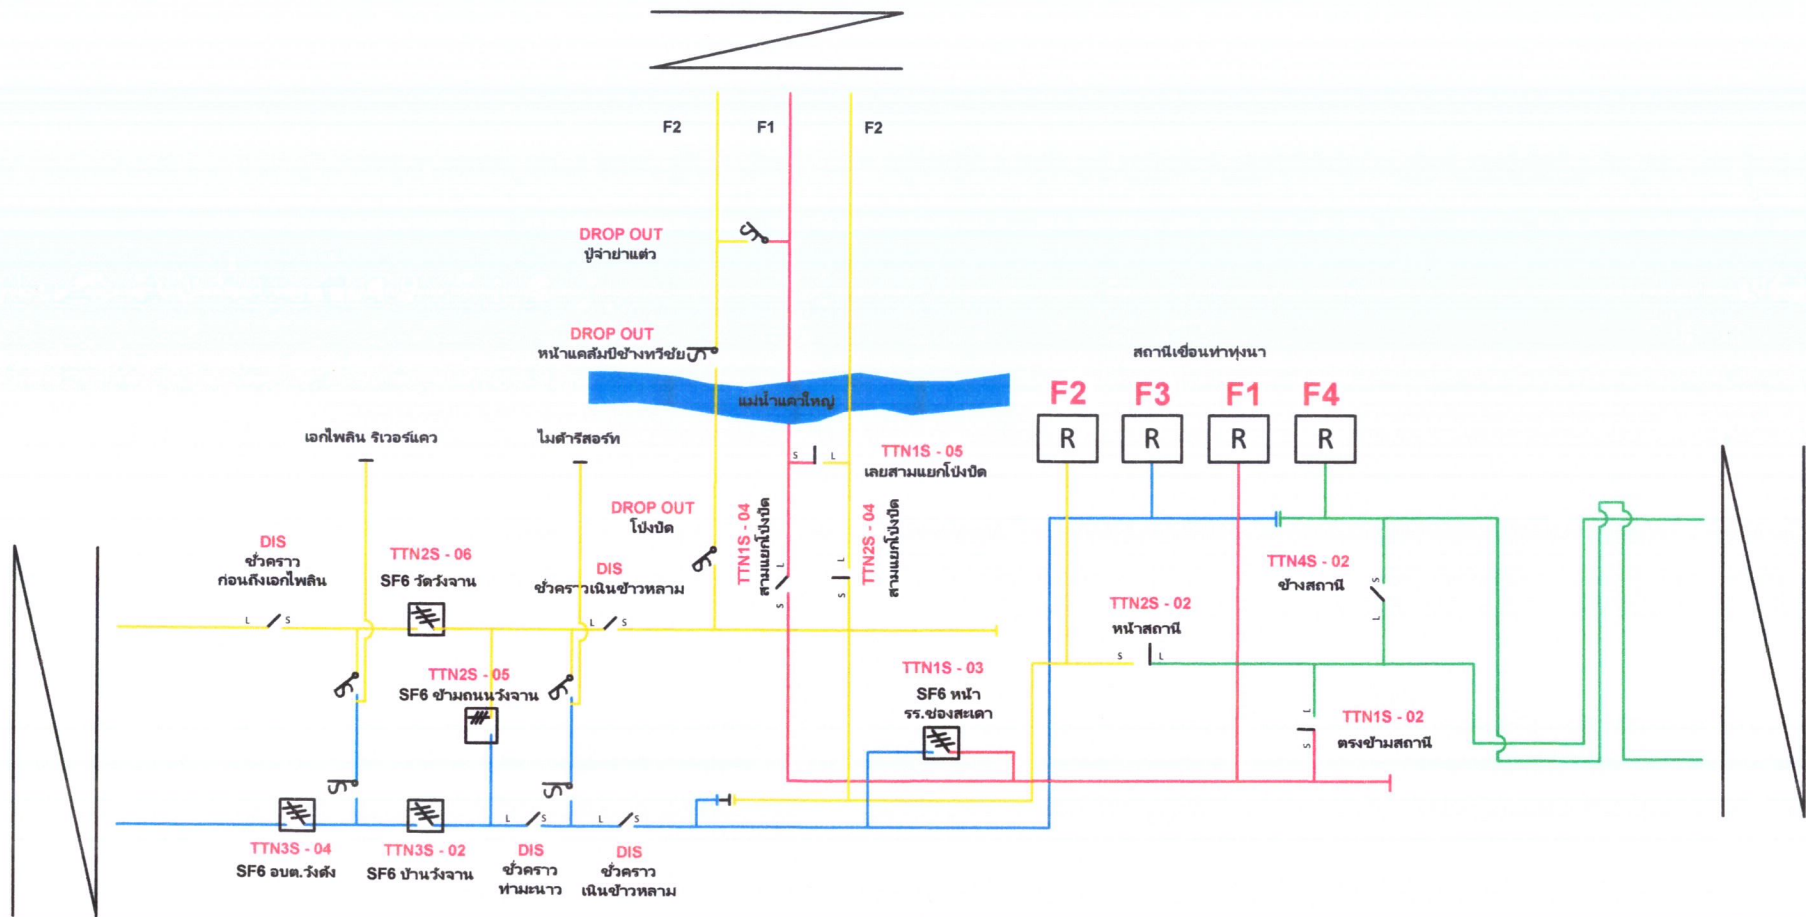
F2
F1
F2

DROP OUT
ปู่จ่าย่าแต่ว

DROP OUT
หน้าแคล้มป์ข้างทวีชัย

แม่น้ำแควใหญ่

สถานีเขื่อนท่าทุ่งนา

F2 F3 F1 F4

R R R R

เอกไพลิน ริเวอร์แคว

ไมด้ารีสอร์ท

TTN1S - 05
เลยสามแยกโป่งปัด

DROP OUT
โป่งปัด

TTN1S - 04
สามแยกโป่งปัด

TTN2S - 04
สามแยกโป่งปัด

DIS
ชั่วคราว
ก่อนถึงเอกไพลิน

TTN2S - 06
SF6 วัดวังจาน

DIS
ชั่วคราวเนินข้าวหลาม

TTN4S - 02
ข้างสถานี

TTN2S - 02
หน้าสถานี

TTN2S - 05
SF6 ข้ามถนนวังจาน

TTN1S - 03
SF6 หน้า
รร.ช่องสะเดา

TTN1S - 02
ตรงข้ามสถานี

TTN3S - 04
SF6 อบต.วังดัง

TTN3S - 02
SF6 บ้านวังจาน

DIS
ชั่วคราว
ท่ามะนาว

DIS
ชั่วคราว
เนินข้าวหลาม

L S
L S
S L
L S
L S
S L
S L
L S
L S